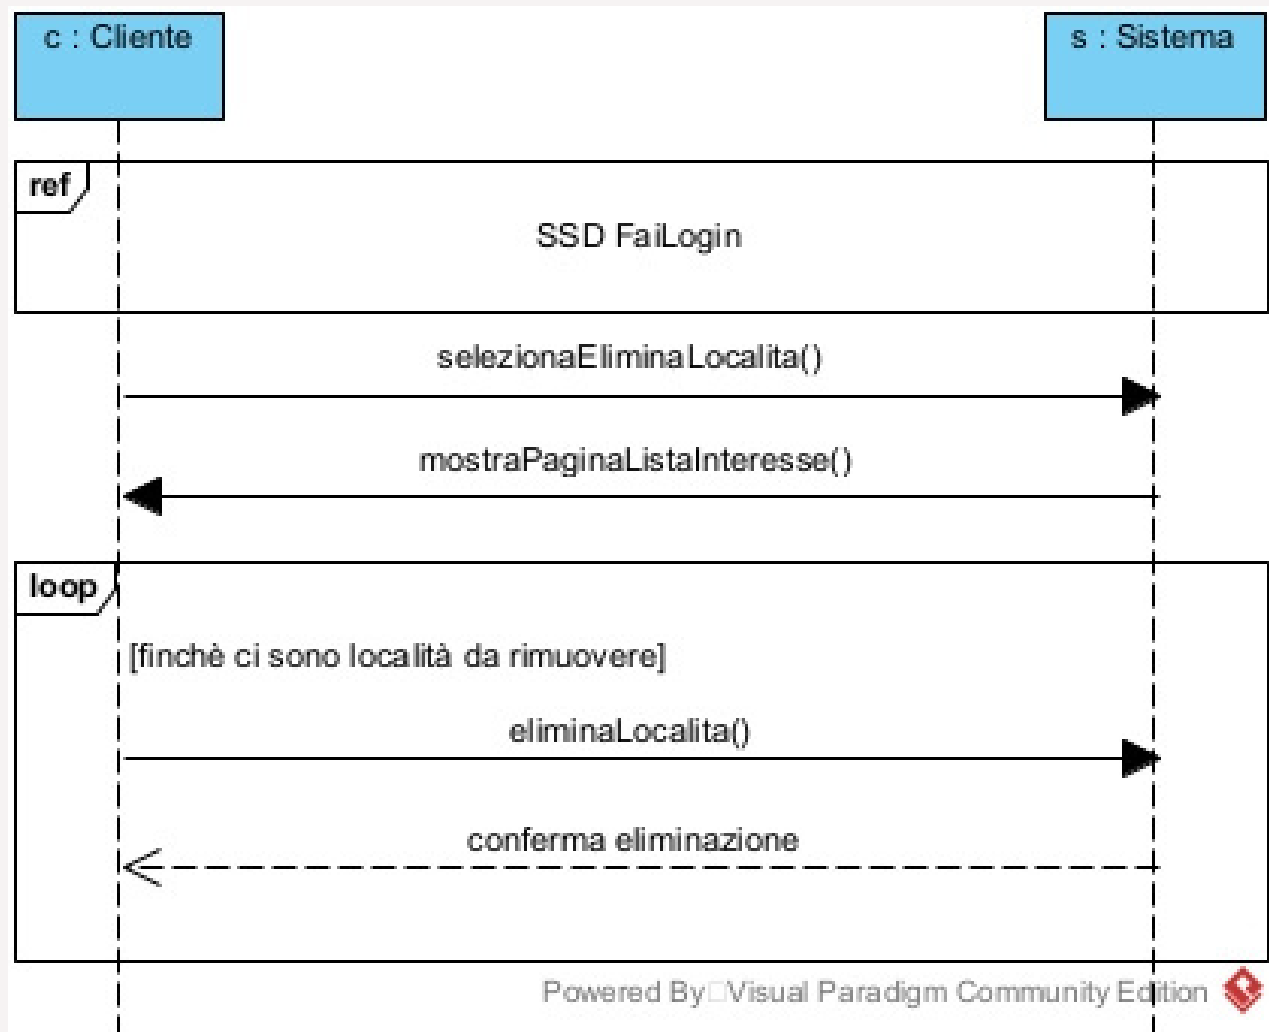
c : Cliente

s : Sistema

ref

SSD FaiLogin

selezionaEliminaLocalita()

mostraPaginaListaInteresse()

loop

[finchè ci sono località da rimuovere]

eliminaLocalita()

conferma eliminazione

Powered By□Visual Paradigm Community Edition